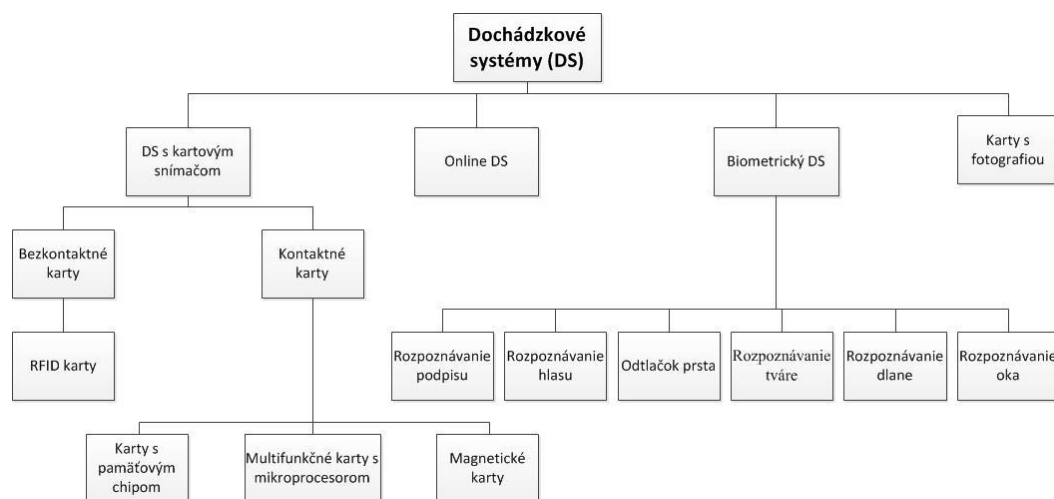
Dochádzkové systémy (DS)

DS s kartovým snímačom

Online DS

Biometrický DS

Karty s fotografiou

Bezkontaktné karty

Kontaktné karty

RFID karty

Rozpoznávanie podpisu

Rozpoznávanie hlasu

Odtlačok prsta

Rozpoznávanie tváre

Rozpoznávanie dlane

Rozpoznávanie oka

Karty s pamäťovým chipom

Multifunkčné karty s mikroprocesorom

Magnetické karty